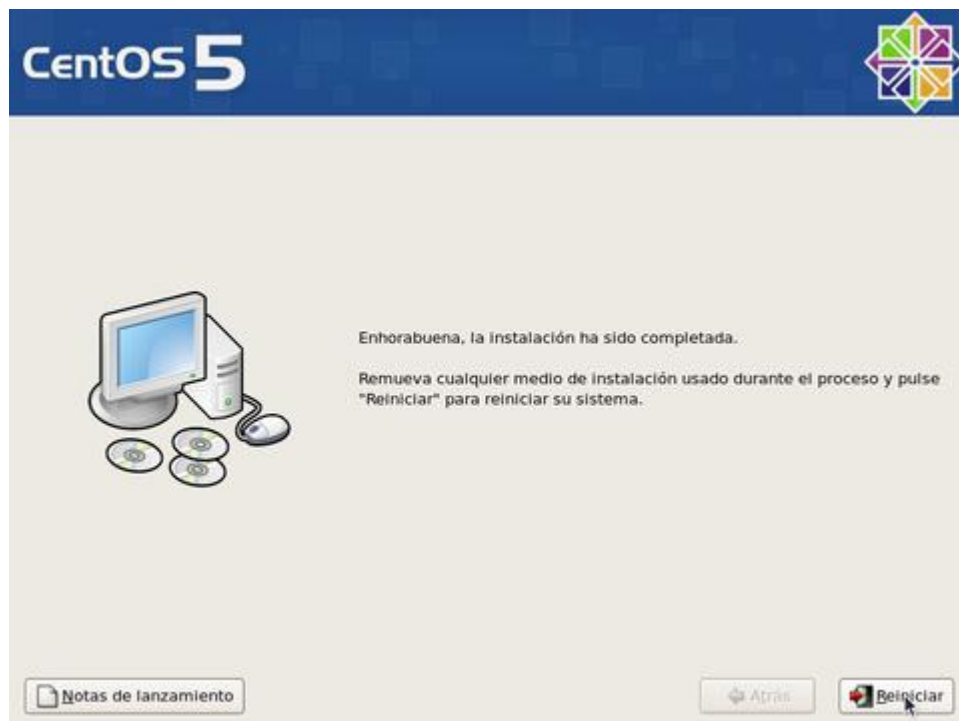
CentOS 5

Enhorabuena, la instalación ha sido completada.

Remueva cualquier medio de instalación usado durante el proceso y pulse "Reiniciar" para reiniciar su sistema.

Notas de lanzamiento

Atrás

Reiniciar